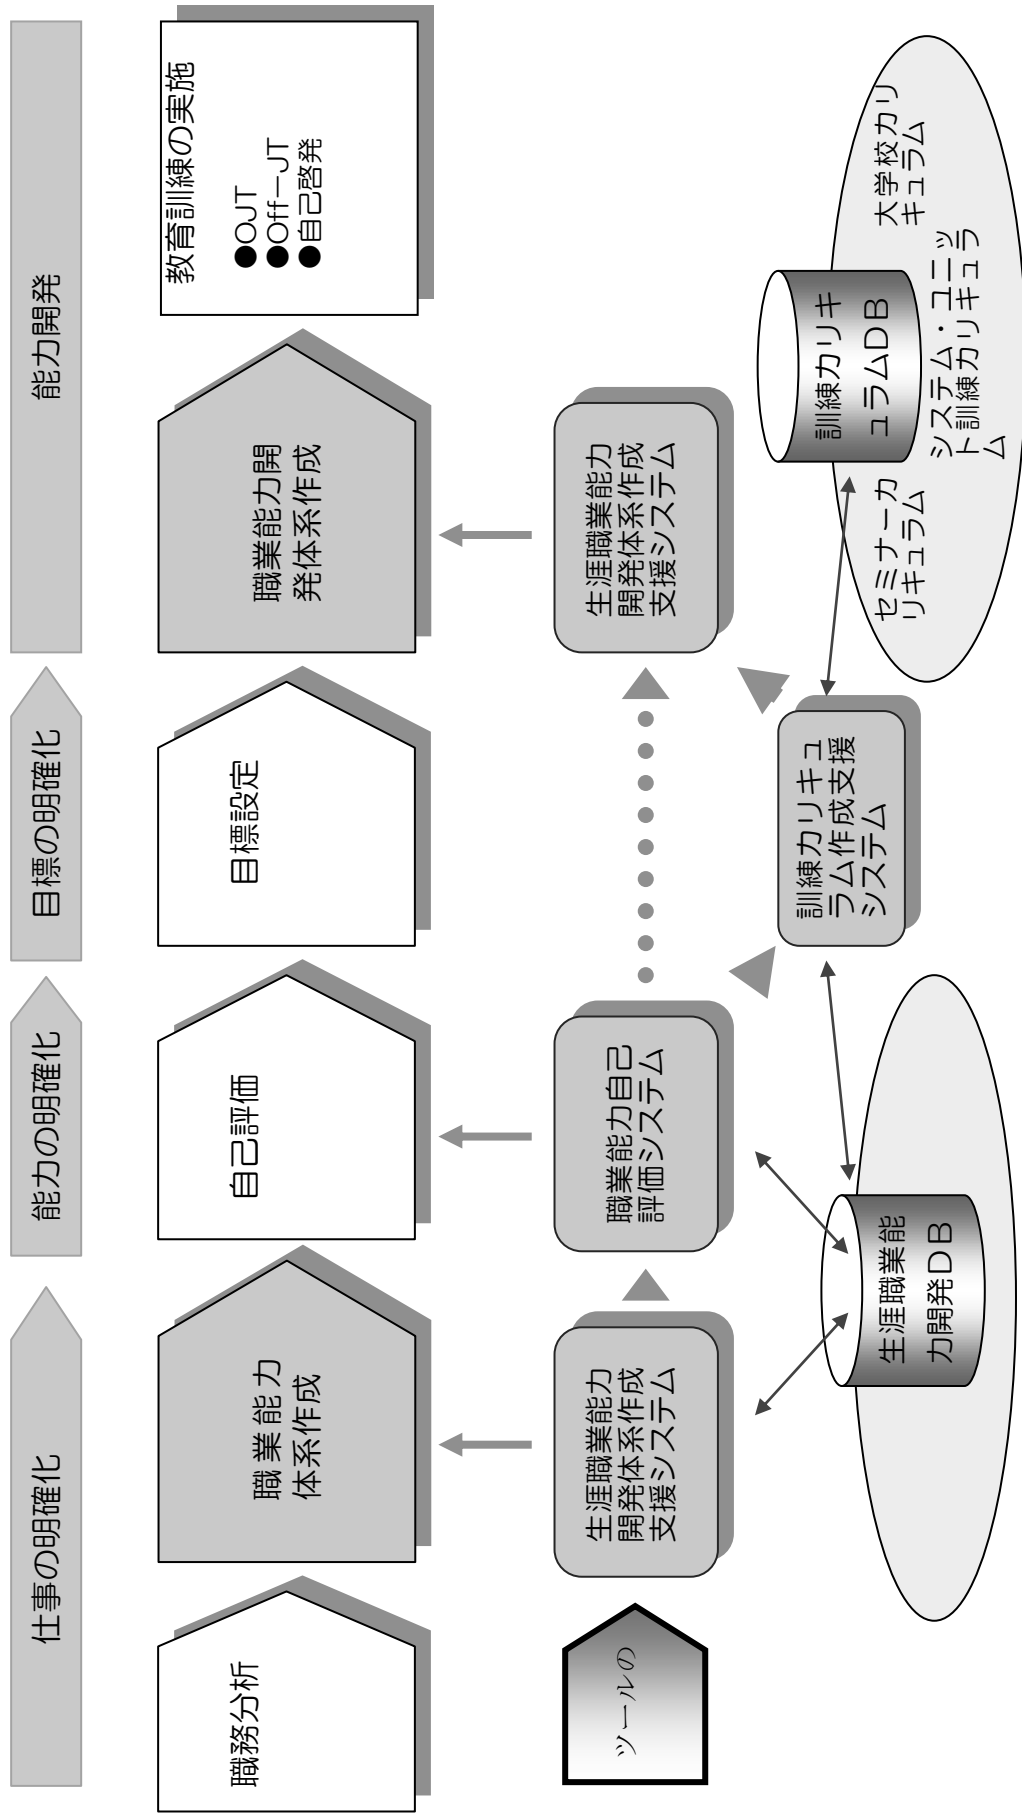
仕事の明確化

能力の明確化

目標の明確化

能力開発

職務分析

職業能力体系作成

自己評価

目標設定

職業能力開発体系作成

教育訓練の実施

●OJT
●Off―JT
●自己啓発

ツールの

生涯職業能力開発体系作成支援システム

職業能力自己評価システム

訓練カリキュラム作成支援システム

生涯職業能力開発体系作成支援システム

生涯職業能力開発DB

訓練カリキュラムDB

セミナーカリキュラム

システム・ユニット訓練カリキュラム

大学校カリキュラム